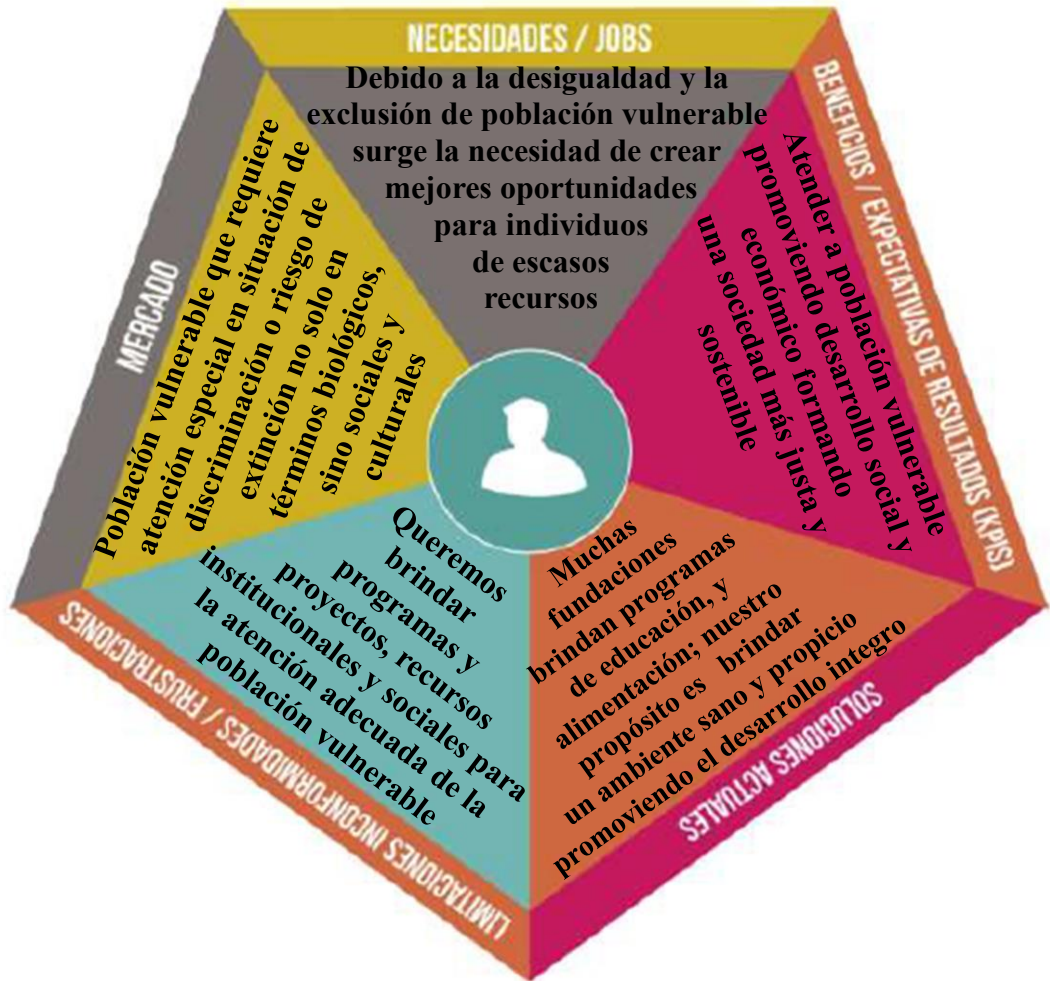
NECESIDADES / JOBS

Debido a la desigualdad y la exclusión de población vulnerable surge la necesidad de crear mejores oportunidades para individuos de escasos recursos

BENEFICIOS / EXPECTATIVAS DE RESULTADOS (KPIS)

Atender a población vulnerable promoviendo desarrollo social y económico formando una sociedad más justa y sostenible

SOLUCIONES ACTUALES

Muchas fundaciones brindan programas de educación, y alimentación; nuestro propósito es brindar un ambiente sano y propicio promoviendo el desarrollo integro

LIMITACIONES INCONFORMIDADES / FRUSTRACIONES

Queremos brindar programas y proyectos, recursos institucionales y sociales para la atención adecuada de la población vulnerable

MERCADO

Población vulnerable que requiere atención especial en situación de discriminación o riesgo de extinción no solo en términos biológicos, sino sociales y culturales